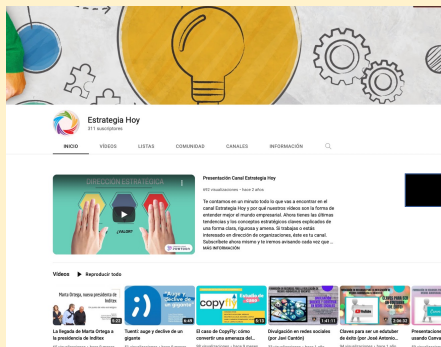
Estrategia Hoy
311 suscriptores

INICIO VÍDEOS LISTAS COMUNIDAD CANALES INFORMACIÓN

DIRECCIÓN ESTRATÉGICA
¿VALOR?

Presentación Canal Estrategia Hoy
492 visualizaciones • hace 2 años

Te contamos en un minuto todo lo que vas a encontrar en el canal Estrategia Hoy y por qué nuestros vídeos son la forma de entender mejor el mundo empresarial. Ahora tienes las últimas tendencias y los conceptos estratégicos claves explicados de una forma clara, rigurosa y ameno. Si trabajas o estás interesado en dirección de organizaciones, éste es tu canal. Suscríbete ahora mismo y te iremos avisando cada vez que ...
MÁS INFORMACIÓN

Vídeos Reproducir todo

Marta Ortega, nueva presidenta de Inditex
La llegada de Marta Ortega a la presidencia de Inditex

Tuenti: auge y declive de un gigante
Tuenti: auge y declive de un gigante

copyfly Estudio de caso
El caso de CopyFly: cómo convertir una amenaza del...

Divulgación en redes sociales (por Javi Cantón)
1:41:11

Claves para ser un edutuber de éxito (por José Antonio...
2:06:53

Presentación usando Canva